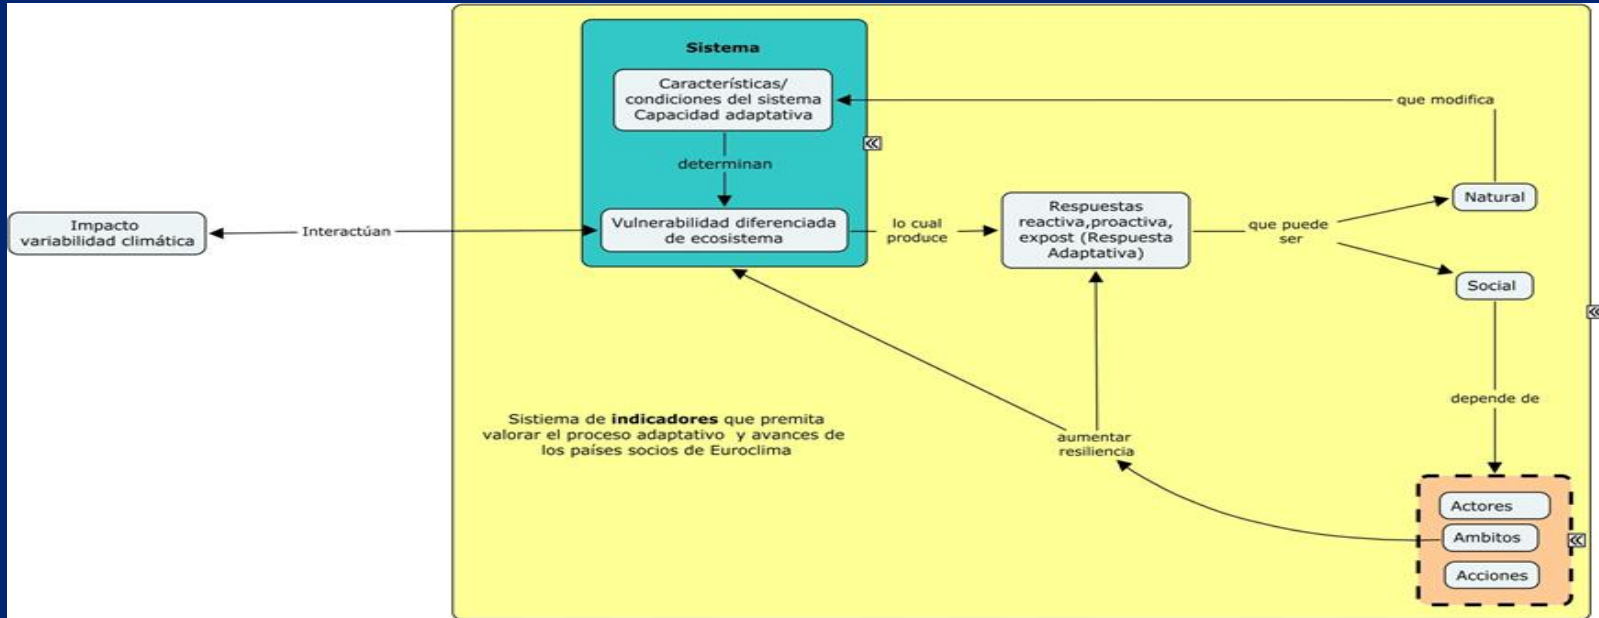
Sistema

Características/ condiciones del sistema Capacidad adaptativa

determinan

Vulnerabilidad diferenciada de ecosistema

Impacto variabilidad climática

Interactúan

lo cual produce

Respuestas reactiva,proactiva, expost (Respuesta Adaptativa)

que modifica

que puede ser

Natural

Social

depende de

Actores

Ambitos

Acciones

aumentar resiliencia

Sistema de **indicadores** que premita valorar el proceso adaptativo y avances de los países socios de Euroclima